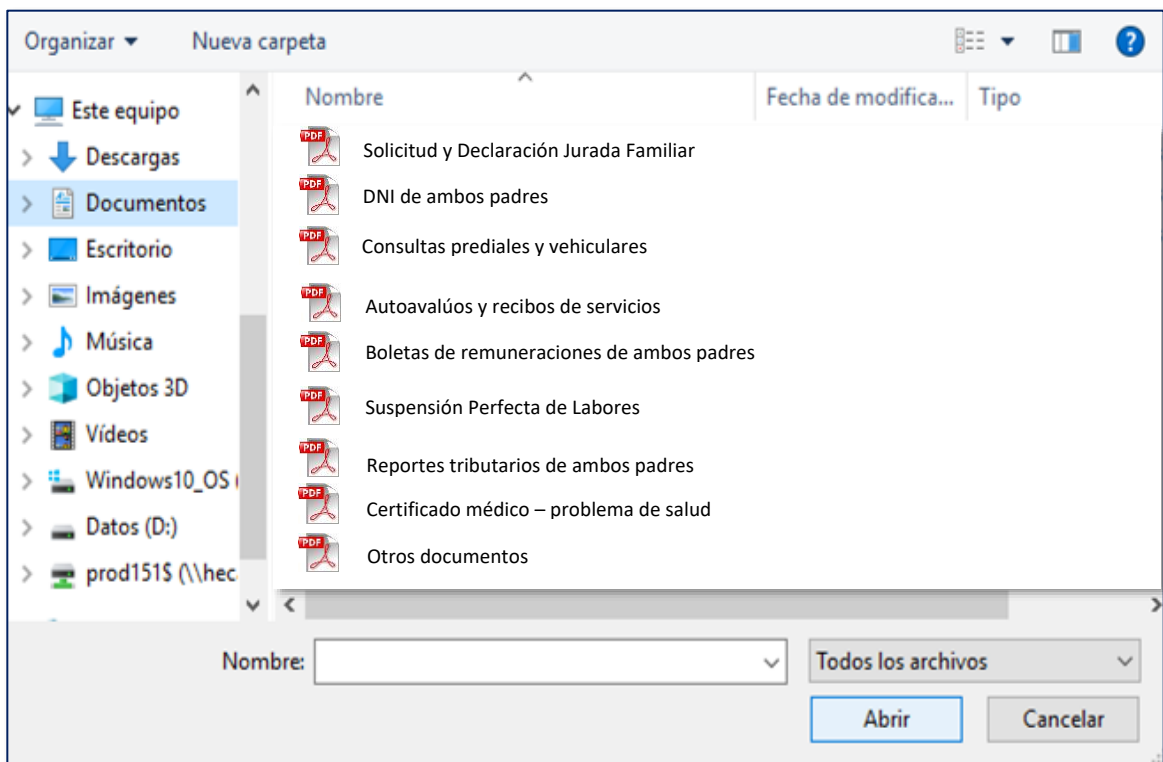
Organizar ▾ Nueva carpeta

Este equipo
Descargas
Documentos
Escritorio
Imágenes
Música
Objetos 3D
Vídeos
Windows10_OS (
Datos (D:)
prod151$ (\\hec

| Nombre | Fecha de modifica... | Tipo |
|---|---|---|
| Solicitud y Declaración Jurada Familiar | | |
| DNI de ambos padres | | |
| Consultas prediales y vehiculares | | |
| Autoavalúos y recibos de servicios | | |
| Boletas de remuneraciones de ambos padres | | |
| Suspensión Perfecta de Labores | | |
| Reportes tributarios de ambos padres | | |
| Certificado médico – problema de salud | | |
| Otros documentos | | |

Nombre:
Todos los archivos
Abrir
Cancelar